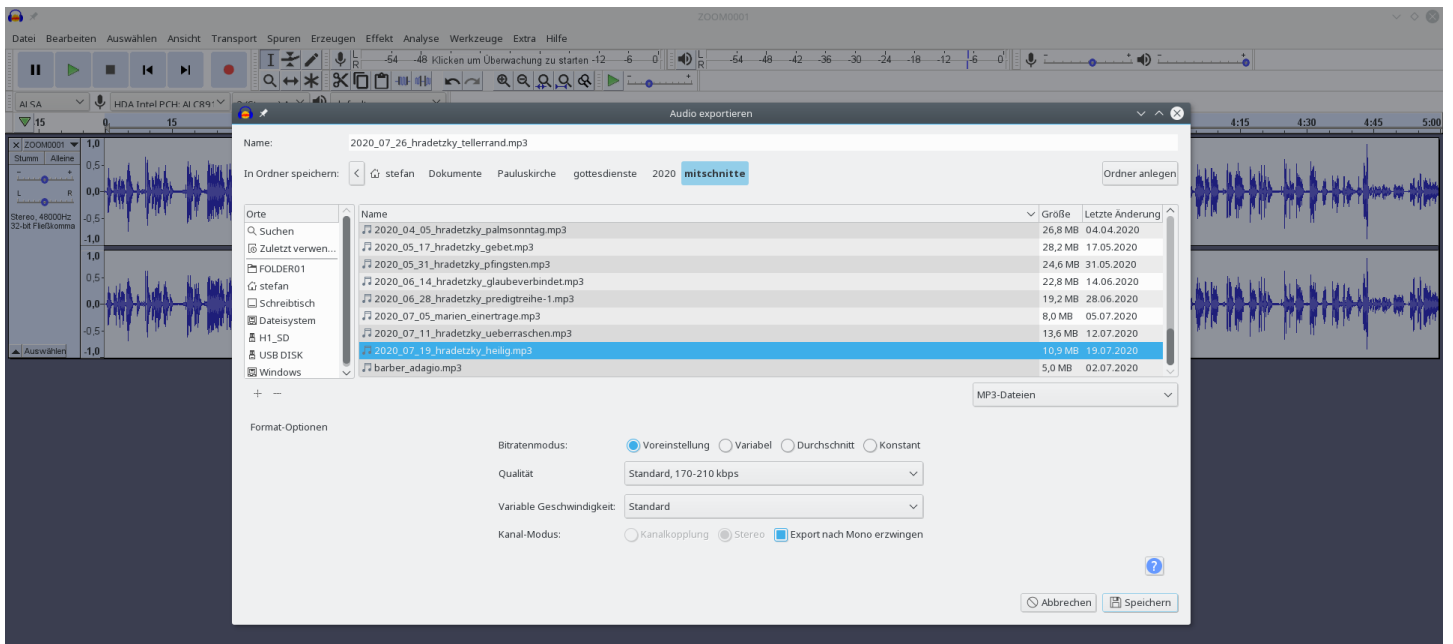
ZOOM0001

Datei Bearbeiten Auswählen Ansicht Transport Spuren Erzeugen Effekt Analyse Werkzeuge Extra Hilfe

-54 -48 Klicken um Überwachung zu starten -12 -6 0

-54 -48 -42 -36 -30 -24 -18 -12 -6 0

ALSA HDA Intel PCH: ALC89

15 0 15

4:15 4:30 4:45 5:00

ZOOM0001
Stumm Alleine
L R
Stereo, 48000Hz
32-bit Fließkomma
Auswählen

1,0
0,5
0,0
-0,5
-1,0
1,0
0,5
0,0
-0,5
-1,0

Audio exportieren

Name: 2020_07_26_hradetzky_tellerrand.mp3

In Ordner speichern: stefan Dokumente Pauluskirche gottesdienste 2020 mitschnitte

Ordner anlegen

Orte
Suchen
Zuletzt verwen...
FOLDER01
stefan
Schreibtisch
Dateisystem
H1_SD
USB DISK
Windows

| Name | Größe | Letzte Änderung |
|---|---|---|
| 2020_04_05_hradetzky_palmsonntag.mp3 | 26,8 MB | 04.04.2020 |
| 2020_05_17_hradetzky_gebet.mp3 | 28,2 MB | 17.05.2020 |
| 2020_05_31_hradetzky_pfingsten.mp3 | 24,6 MB | 31.05.2020 |
| 2020_06_14_hradetzky_glaubeverbindet.mp3 | 22,8 MB | 14.06.2020 |
| 2020_06_28_hradetzky_predigtreihe-1.mp3 | 19,2 MB | 28.06.2020 |
| 2020_07_05_marien_einertrage.mp3 | 8,0 MB | 05.07.2020 |
| 2020_07_11_hradetzky_ueberraschen.mp3 | 13,6 MB | 12.07.2020 |
| 2020_07_19_hradetzky_heilig.mp3 | 10,9 MB | 19.07.2020 |
| barber_adagio.mp3 | 5,0 MB | 02.07.2020 |

+ −

MP3-Dateien

Format-Optionen

Bitratenmodus: Voreinstellung Variabel Durchschnitt Konstant

Qualität: Standard, 170-210 kbps

Variable Geschwindigkeit: Standard

Kanal-Modus: Kanalkopplung Stereo Export nach Mono erzwingen

?

Abbrechen Speichern